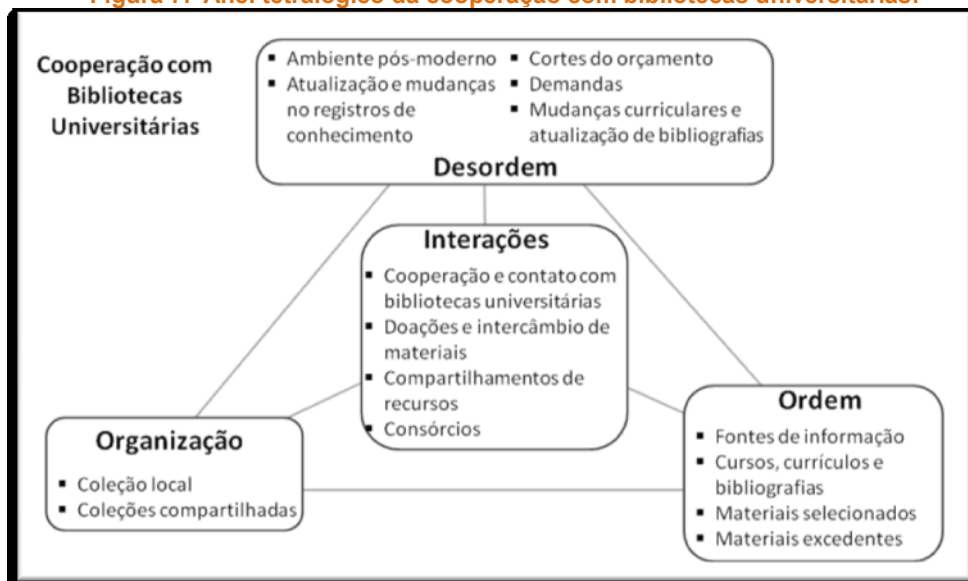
Figura 1: Anel tetralógico da cooperação com bibliotecas universitárias.

Cooperação com Bibliotecas Universitárias

- Ambiente pós-moderno
- Atualização e mudanças no registros de conhecimento
- Cortes do orçamento
- Demandas
- Mudanças curriculares e atualização de bibliografias

Desordem

Interações
- Cooperação e contato com bibliotecas universitárias
- Doações e intercâmbio de materiais
- Compartilhamentos de recursos
- Consórcios

Organização
- Coleção local
- Coleções compartilhadas

Ordem
- Fontes de informação
- Cursos, currículos e bibliografias
- Materiais selecionados
- Materiais excedentes